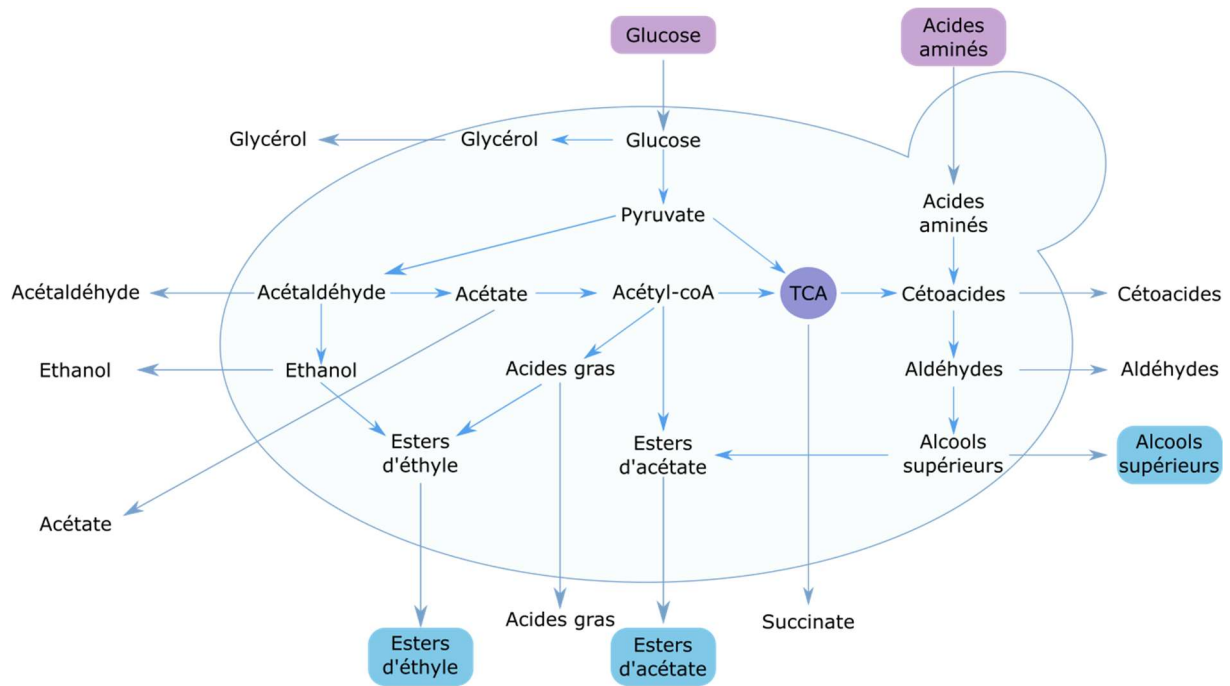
Glucose

Acides aminés

Glycérol

Glycérol

Glucose

Pyruvate

Acides aminés

Acétaldéhyde

Acétaldéhyde

Acétate

Acétyl-coA

TCA

Cétoacides

Cétoacides

Ethanol

Ethanol

Acides gras

Aldéhydes

Aldéhydes

Esters d'éthyle

Esters d'acétate

Alcools supérieurs

Alcools supérieurs

Acétate

Acides gras

Succinate

Esters d'éthyle

Esters d'acétate